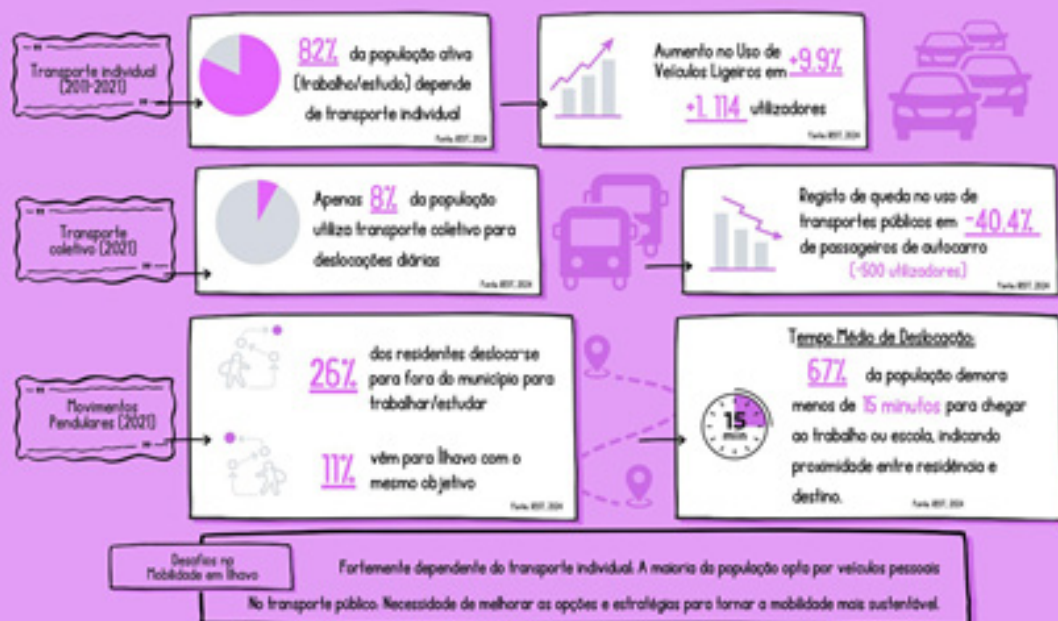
Transporte individual (2011-2021)

82% da população ativa (trabalho/estudo) depende de transporte individual

Fonte: INE, 2024

Aumento no Uso de Veículos Ligeiros em +9.9%

+1 114 utilizadores

Fonte: INE, 2024

Transporte coletivo (2021)

Apenas 8% da população utiliza transporte coletivo para deslocações diárias

Fonte: INE, 2024

Registo de queda no uso de transportes públicos em -40.4% de passageiros de autocarro (-500 utilizadores)

Fonte: INE, 2024

Movimentos Pendulares (2021)

26% dos residentes deslocar-se para fora do município para trabalhar/estudar

11% vêm para Ílhavo com o mesmo objetivo

Fonte: INE, 2024

Tempo Médio de Deslocação:

15 min

67% da população demora menos de 15 minutos para chegar ao trabalho ou escola, indicando proximidade entre residência e destino.

Fonte: INE, 2024

Desafios na Mobilidade em Ílhavo

Fortemente dependente do transporte individual. A maioria da população opta por veículos pessoais

No transporte público. Necessidade de melhorar as opções e estratégias para tornar a mobilidade mais sustentável.